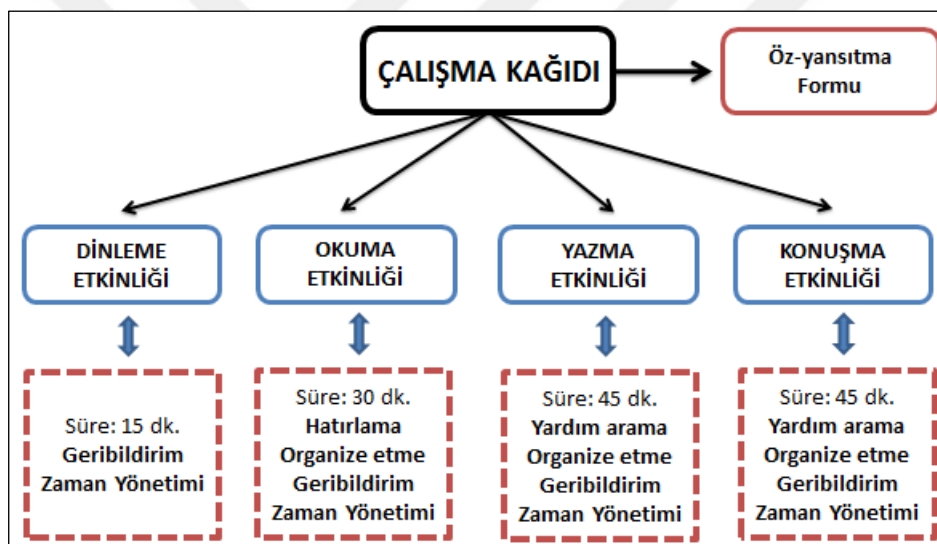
ÇALIŞMA KAĞIDI

Öz-yansıtma Formu

DİNLEME ETKİNLİĞİ

OKUMA ETKİNLİĞİ

YAZMA ETKİNLİĞİ

KONUŞMA ETKİNLİĞİ

Süre: 15 dk.
Geribildirim
Zaman Yönetimi

Süre: 30 dk.
Hatırlama
Organize etme
Geribildirim
Zaman Yönetimi

Süre: 45 dk.
Yardım arama
Organize etme
Geribildirim
Zaman Yönetimi

Süre: 45 dk.
Yardım arama
Organize etme
Geribildirim
Zaman Yönetimi